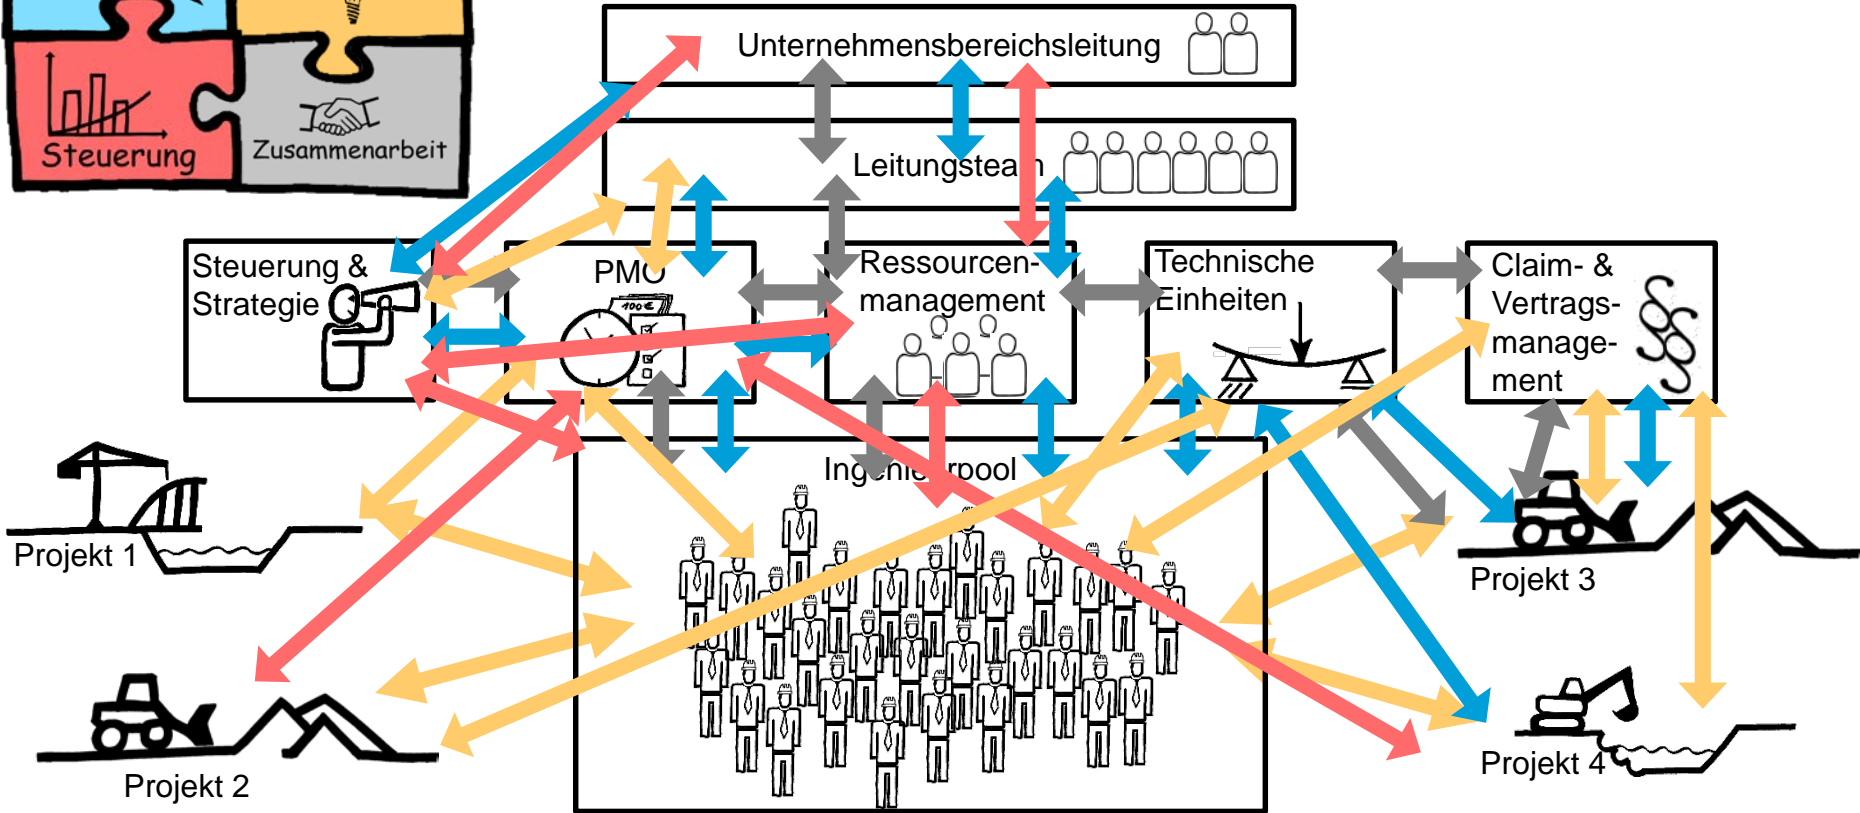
Steuerung

Zusammenarbeit

Unternehmensbereichsleitung

Leitungstea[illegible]

Steuerung & Strategie

PMO

100€

Ressourcenmanagement

Technische Einheiten

Claim- & Vertragsmanagement

§§

Ing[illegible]rpool

Projekt 1

Projekt 2

Projekt 3

Projekt 4